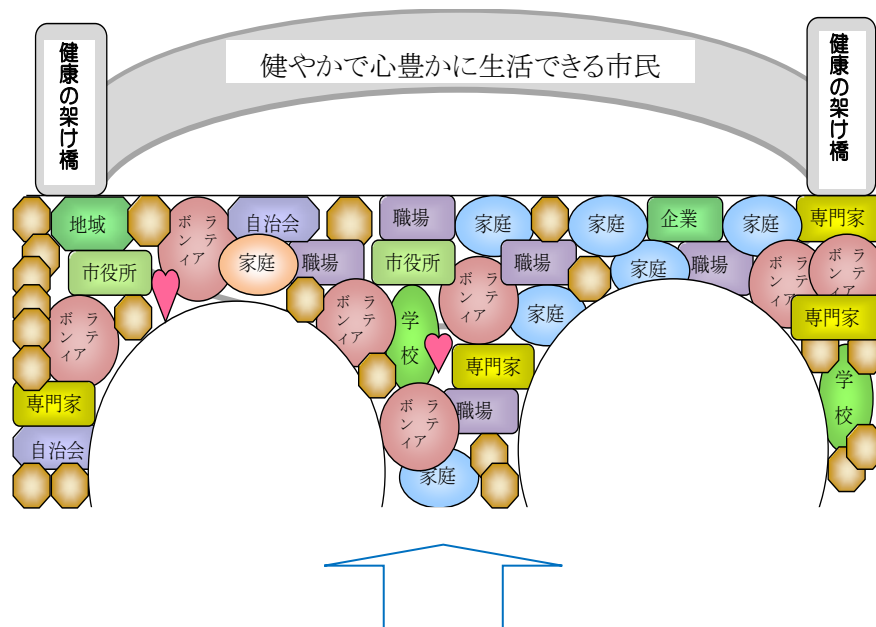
健康の架け橋

健やかで心豊かに生活できる市民

健康の架け橋

地域
ボランティア
自治会
職場
家庭
家庭
企業
家庭
専門家
市役所
家庭
職場
市役所
職場
家庭
職場
ボランティア
ボランティア
ボランティア
学校
ボランティア
家庭
専門家
ボランティア
専門家
専門家
学校
ボランティア
職場
専門家
自治会
家庭